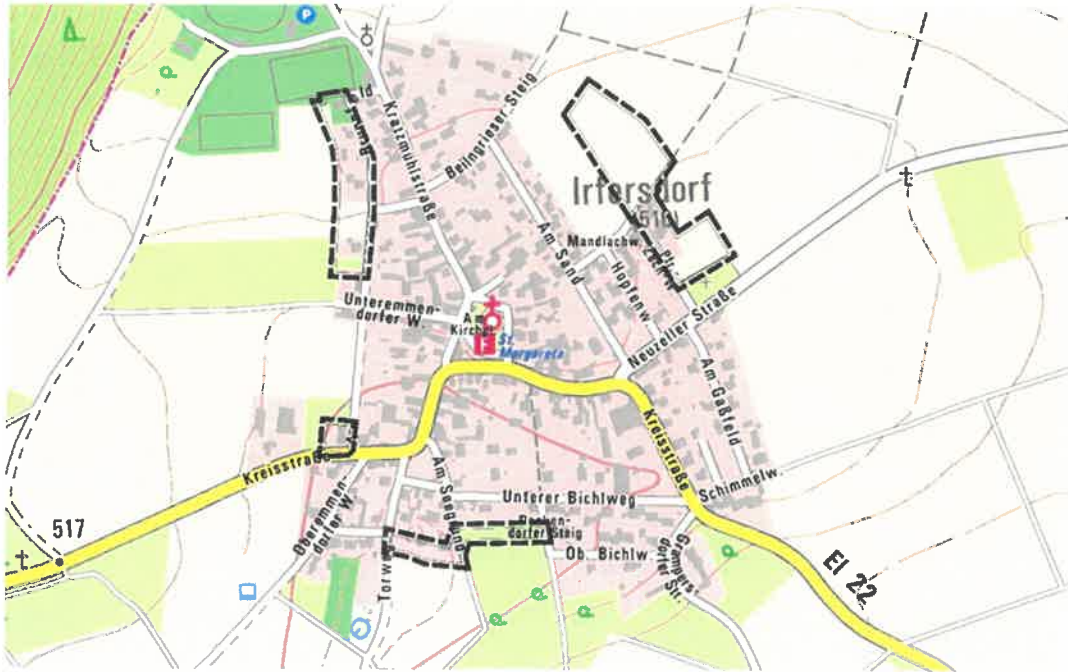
Irfersdorf
(516)

Kratzmühlstraße
Beilngrieser Steig
Am Sand
Mandlachw.
Hopfenw.
Neuzeller Straße
Am Gaßfeld
Unteremmendorfer W.
Am Kirchpl.
St. Margareta
Kreisstraße
Kreisstraße
Am Sandbuck
Unterer Bichlweg
Schimmelw.
Oberemmendorfer W.
Biberndorfer Steig
Ob. Bichlw.
Grampersdorfer Str.
Torw.
517
EI 22